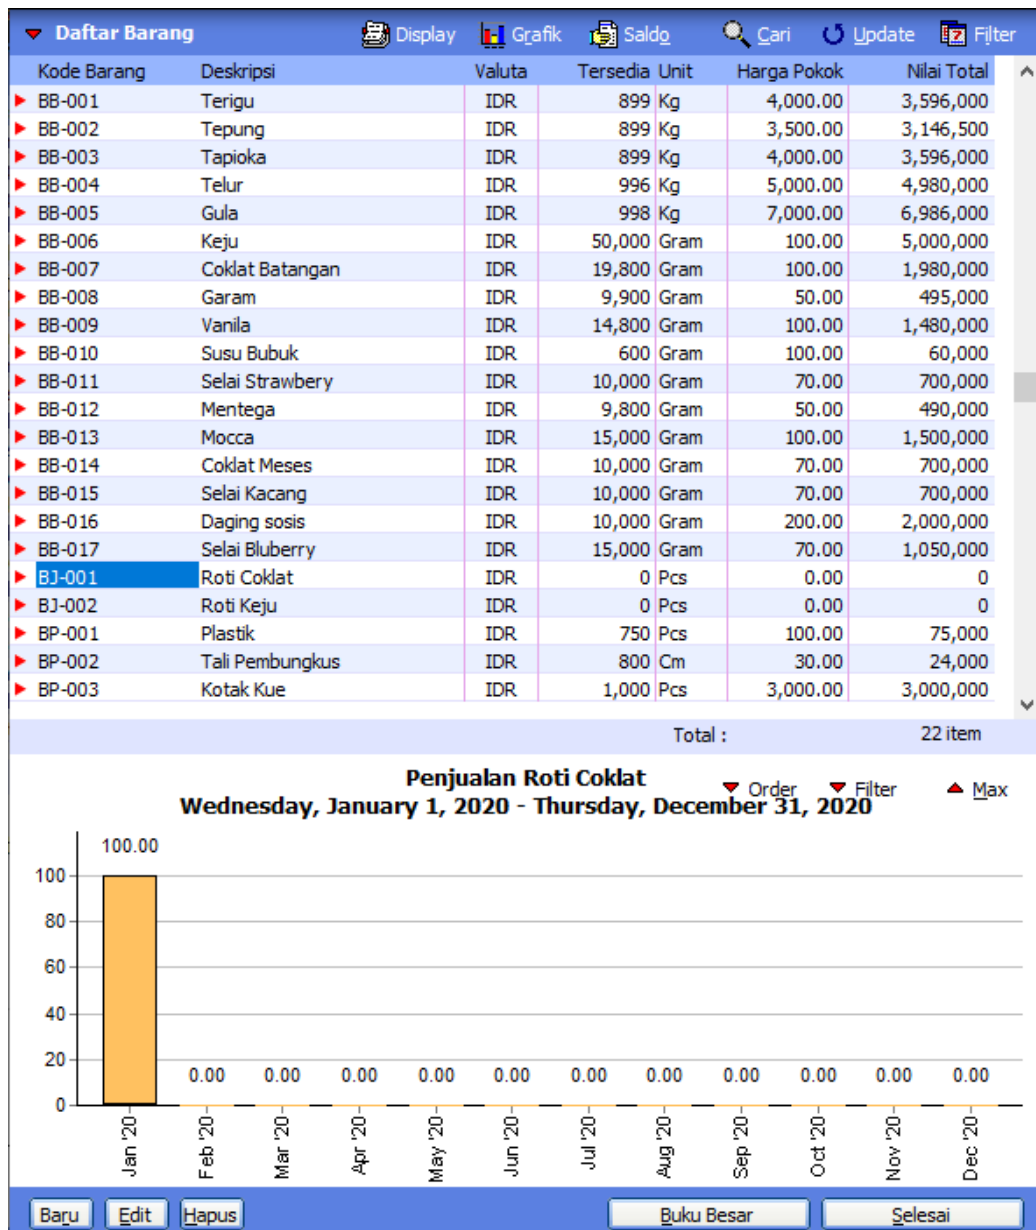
Daftar Barang Display Grafik Saldo Cari Update Filter

| Kode Barang | Deskripsi | Valuta | Tersedia | Unit | Harga Pokok | Nilai Total |
|---|---|---|---|---|---|---|
| BB-001 | Terigu | IDR | 899 | Kg | 4,000.00 | 3,596,000 |
| BB-002 | Tepung | IDR | 899 | Kg | 3,500.00 | 3,146,500 |
| BB-003 | Tapioka | IDR | 899 | Kg | 4,000.00 | 3,596,000 |
| BB-004 | Telur | IDR | 996 | Kg | 5,000.00 | 4,980,000 |
| BB-005 | Gula | IDR | 998 | Kg | 7,000.00 | 6,986,000 |
| BB-006 | Keju | IDR | 50,000 | Gram | 100.00 | 5,000,000 |
| BB-007 | Coklat Batangan | IDR | 19,800 | Gram | 100.00 | 1,980,000 |
| BB-008 | Garam | IDR | 9,900 | Gram | 50.00 | 495,000 |
| BB-009 | Vanila | IDR | 14,800 | Gram | 100.00 | 1,480,000 |
| BB-010 | Susu Bubuk | IDR | 600 | Gram | 100.00 | 60,000 |
| BB-011 | Selai Strawbery | IDR | 10,000 | Gram | 70.00 | 700,000 |
| BB-012 | Mentega | IDR | 9,800 | Gram | 50.00 | 490,000 |
| BB-013 | Mocca | IDR | 15,000 | Gram | 100.00 | 1,500,000 |
| BB-014 | Coklat Meses | IDR | 10,000 | Gram | 70.00 | 700,000 |
| BB-015 | Selai Kacang | IDR | 10,000 | Gram | 70.00 | 700,000 |
| BB-016 | Daging sosis | IDR | 10,000 | Gram | 200.00 | 2,000,000 |
| BB-017 | Selai Bluberry | IDR | 15,000 | Gram | 70.00 | 1,050,000 |
| BJ-001 | Roti Coklat | IDR | 0 | Pcs | 0.00 | 0 |
| BJ-002 | Roti Keju | IDR | 0 | Pcs | 0.00 | 0 |
| BP-001 | Plastik | IDR | 750 | Pcs | 100.00 | 75,000 |
| BP-002 | Tali Pembungkus | IDR | 800 | Cm | 30.00 | 24,000 |
| BP-003 | Kotak Kue | IDR | 1,000 | Pcs | 3,000.00 | 3,000,000 |

Total : 22 item

Penjualan Roti Coklat
Wednesday, January 1, 2020 - Thursday, December 31, 2020
Order Filter Max

100.00 0.00 0.00 0.00 0.00 0.00 0.00 0.00 0.00 0.00 0.00 0.00
100 80 60 40 20 0
Jan '20 Feb '20 Mar '20 Apr '20 May '20 Jun '20 Jul '20 Aug '20 Sep '20 Oct '20 Nov '20 Dec '20

Baru Edit Hapus Buku Besar Selesai